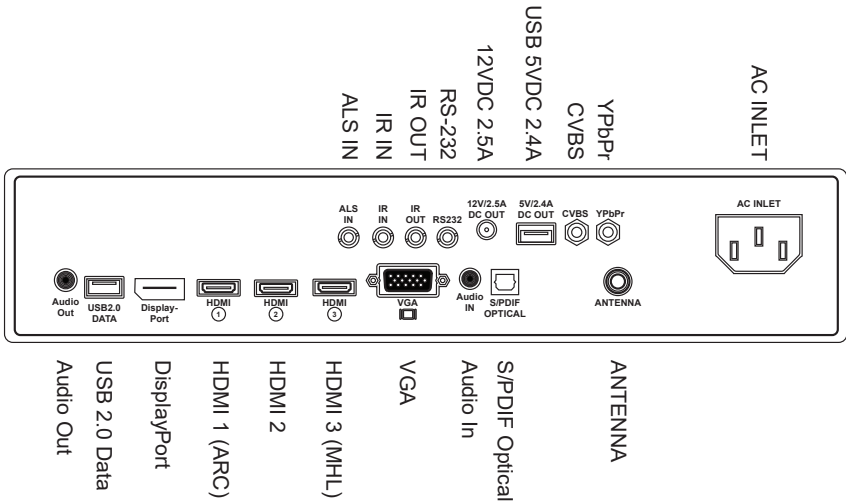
ALS IN
IR IN
IR OUT
RS-232
12VDC 2.5A
USB 5VDC 2.4A
CVBS
YPbPr
AC INLET

ALS IN
IR IN
IR OUT
RS232
12V/2.5A DC OUT
5V/2.4A DC OUT
CVBS
YPbPr
AC INLET

Audio Out
USB2.0 DATA
Display-Port
HDMI 1
HDMI 2
HDMI 3
VGA
Audio IN
S/PDIF OPTICAL
ANTENNA

Audio Out
USB 2.0 Data
DisplayPort
HDMI 1 (ARC)
HDMI 2
HDMI 3 (MHL)
VGA
Audio In
S/PDIF Optical
ANTENNA